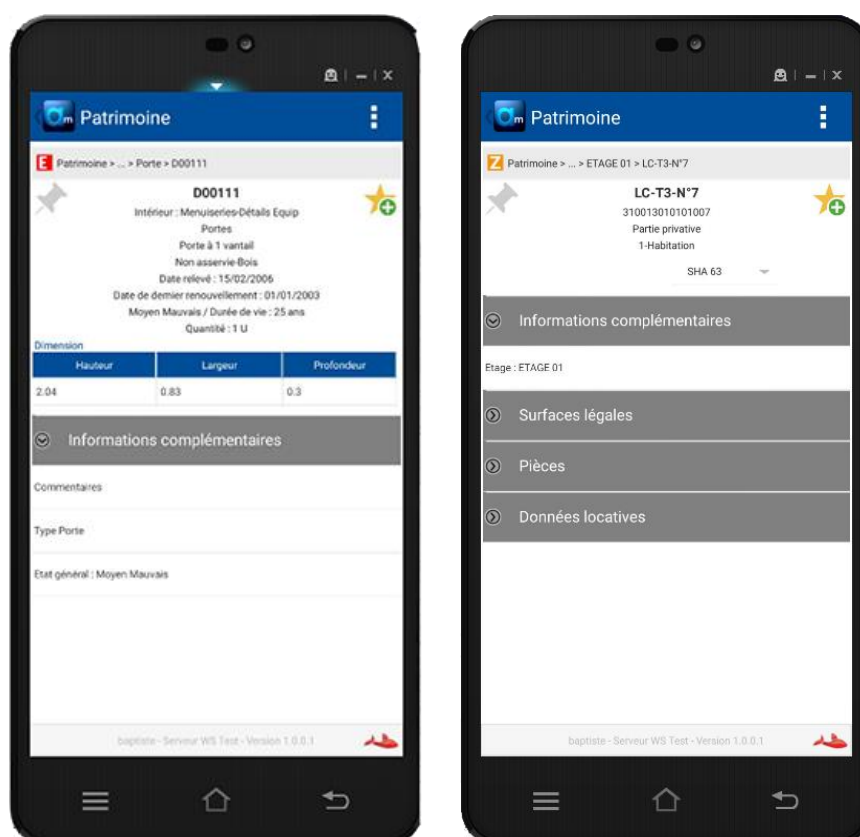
Patrimoine

E Patrimoine > ... > Porte > D00111

D00111

Intérieur : Menuiseries-Détails Equip

Portes

Porte à 1 vantail

Non asservie-Bois

Date relevé : 15/02/2006

Date de dernier renouvellement : 01/01/2003

Moyen Mauvais / Durée de vie : 25 ans

Quantité : 1 U

Dimension

| Hauteur | Largeur | Profondeur |
|---|---|---|
| 2.04 | 0.83 | 0.3 |

Informations complémentaires

Commentaires

Type Porte

Etat général : Moyen Mauvais

baptiste - Serveur WS Test - Version 1.0.0.1

Patrimoine

Z Patrimoine > ... > ETAGE 01 > LC-T3-N°7

LC-T3-N°7

310013010101007

Partie privative

1-Habitation

SHA 63

Informations complémentaires

Etage : ETAGE 01

Surfaces légales

Pièces

Données locatives

baptiste - Serveur WS Test - Version 1.0.0.1